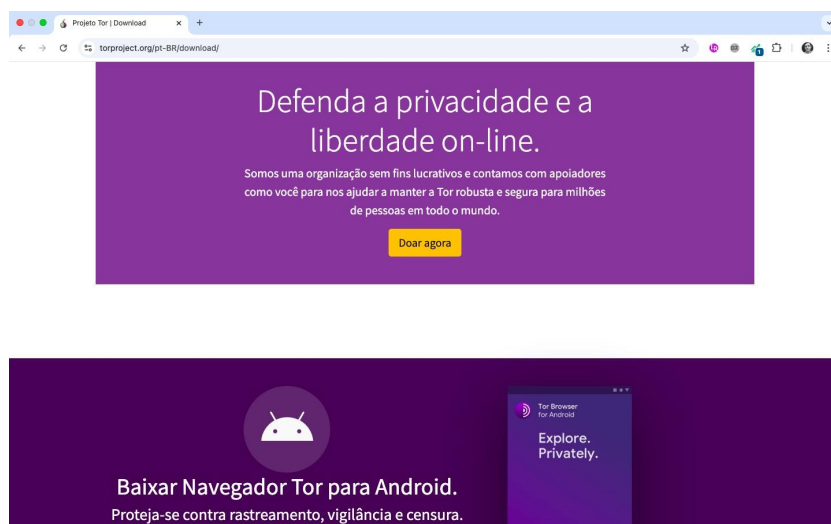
Projeto Tor | Download

torproject.org/pt-BR/download/

Defenda a privacidade e a liberdade on-line.

Somos uma organização sem fins lucrativos e contamos com apoiadores como você para nos ajudar a manter a Tor robusta e segura para milhões de pessoas em todo o mundo.

Doar agora

Tor Browser for Android

Explore. Privately.

Baixar Navegador Tor para Android.

Proteja-se contra rastreamento, vigilância e censura.